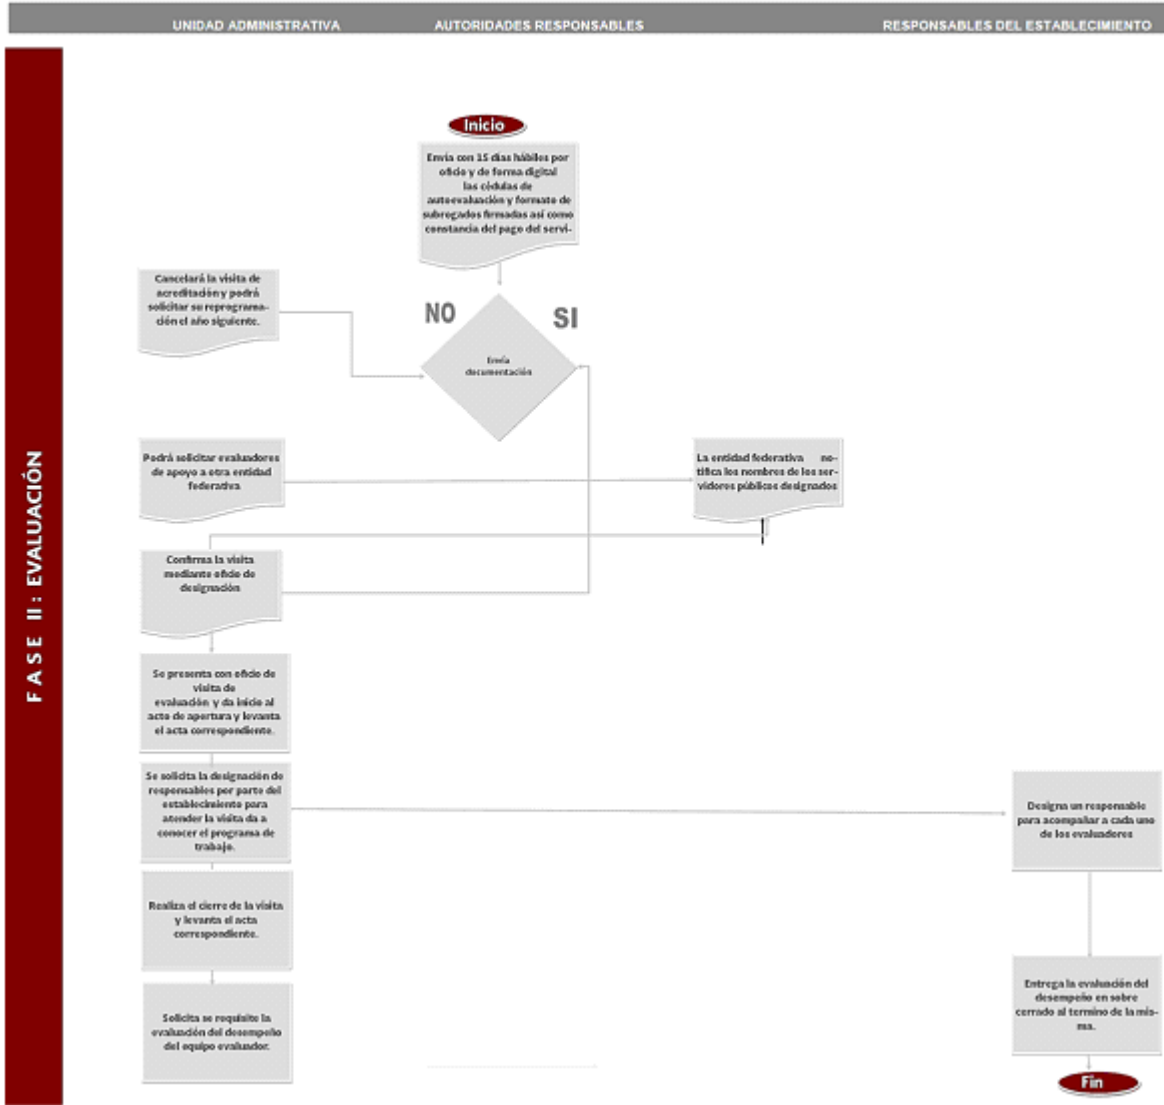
UNIDAD ADMINISTRATIVA

AUTORIDADES RESPONSABLES

RESPONSABLES DEL ESTABLECIMIENTO

FASE II: EVALUACIÓN

Inicio

Envía con 15 días hábiles por oficio y de forma digital las cédulas de autoevaluación y formato de subregados firmadas así como constancia del pago del servi-

Cancelará la visita de acreditación y podrá solicitar su reprograma-ción el año siguiente.

NO

SI

Envía documentación

Podrá solicitar evaluadores de apoyo a otra entidad federativa

La entidad federativa no-tifica los nombres de los ser-vidores públicos designados

Confirma la visita mediante oficio de designación

Se presenta con oficio de visita de evaluación y da inicio al acto de apertura y levanta el acta correspondiente.

Se solicita la designación de responsables por parte del establecimiento para atender la visita da a conocer el programa de trabajo.

Designa un responsable para acompañar a cada uno de los evaluadores

Realiza el cierre de la visita y levanta el acta correspondiente.

Entrega la evaluación del desempeño en sobre cerrado al termino de la mis-ma.

Solicita se requisite la evaluación del desempeño del equipo evaluador.

Fin